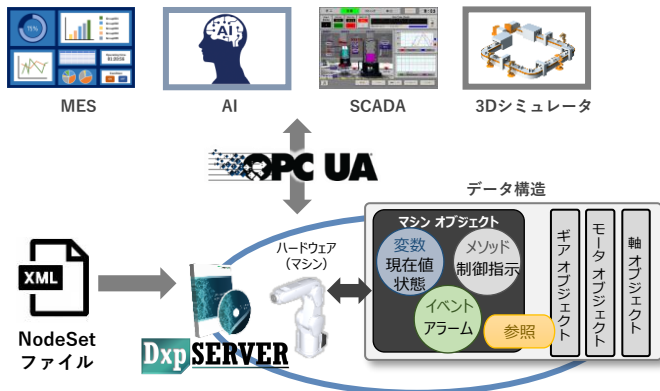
MES

AI

SCADA

3Dシミュレータ

OPC UA

データ構造

マシン オブジェクト

変数
現在値
状態

メソッド
制御指示

イベント
アラーム

参照

ギア オブジェクト

モータ オブジェクト

軸 オブジェクト

ハードウェア
（マシン）

XML

NodeSet
ファイル

DxpSERVER